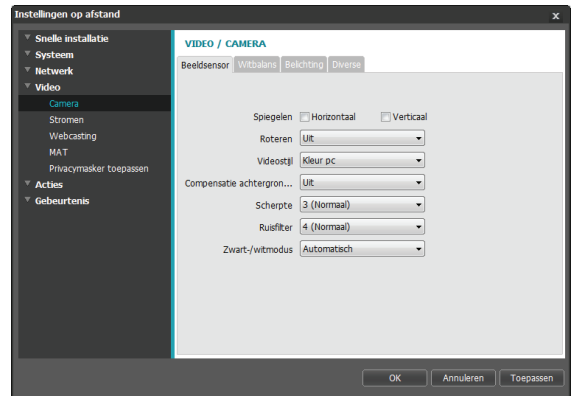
Instellingen op afstand
x

Snelle installatie
Systeem
Netwerk
Video
Camera
Stromen
Webcasting
MAT
Privacymasker toepassen
Acties
Gebeurtenis

VIDEO / CAMERA

Beeldsensor | Witbalans | Belichting | Diverse

Spiegelen Horizontaal Verticaal
Roteren Uit
Videostijl Kleur pc
Compensatie achtergron... Uit
Scherpte 3 (Normaal)
Ruisfilter 4 (Normaal)
Zwart-/witmodus Automatisch

OK | Annuleren | Toepassen